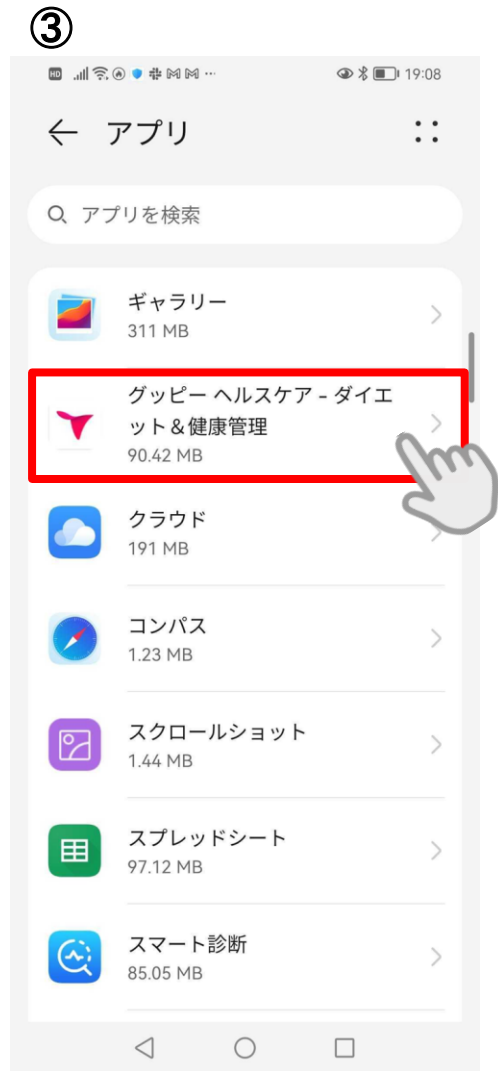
③

HD 19:08

アプリ

アプリを検索

ギャラリー
311 MB

グッピー ヘルスケア - ダイエット＆健康管理
90.42 MB

クラウド
191 MB

コンパス
1.23 MB

スクロールショット
1.44 MB

スプレッドシート
97.12 MB

スマート診断
85.05 MB